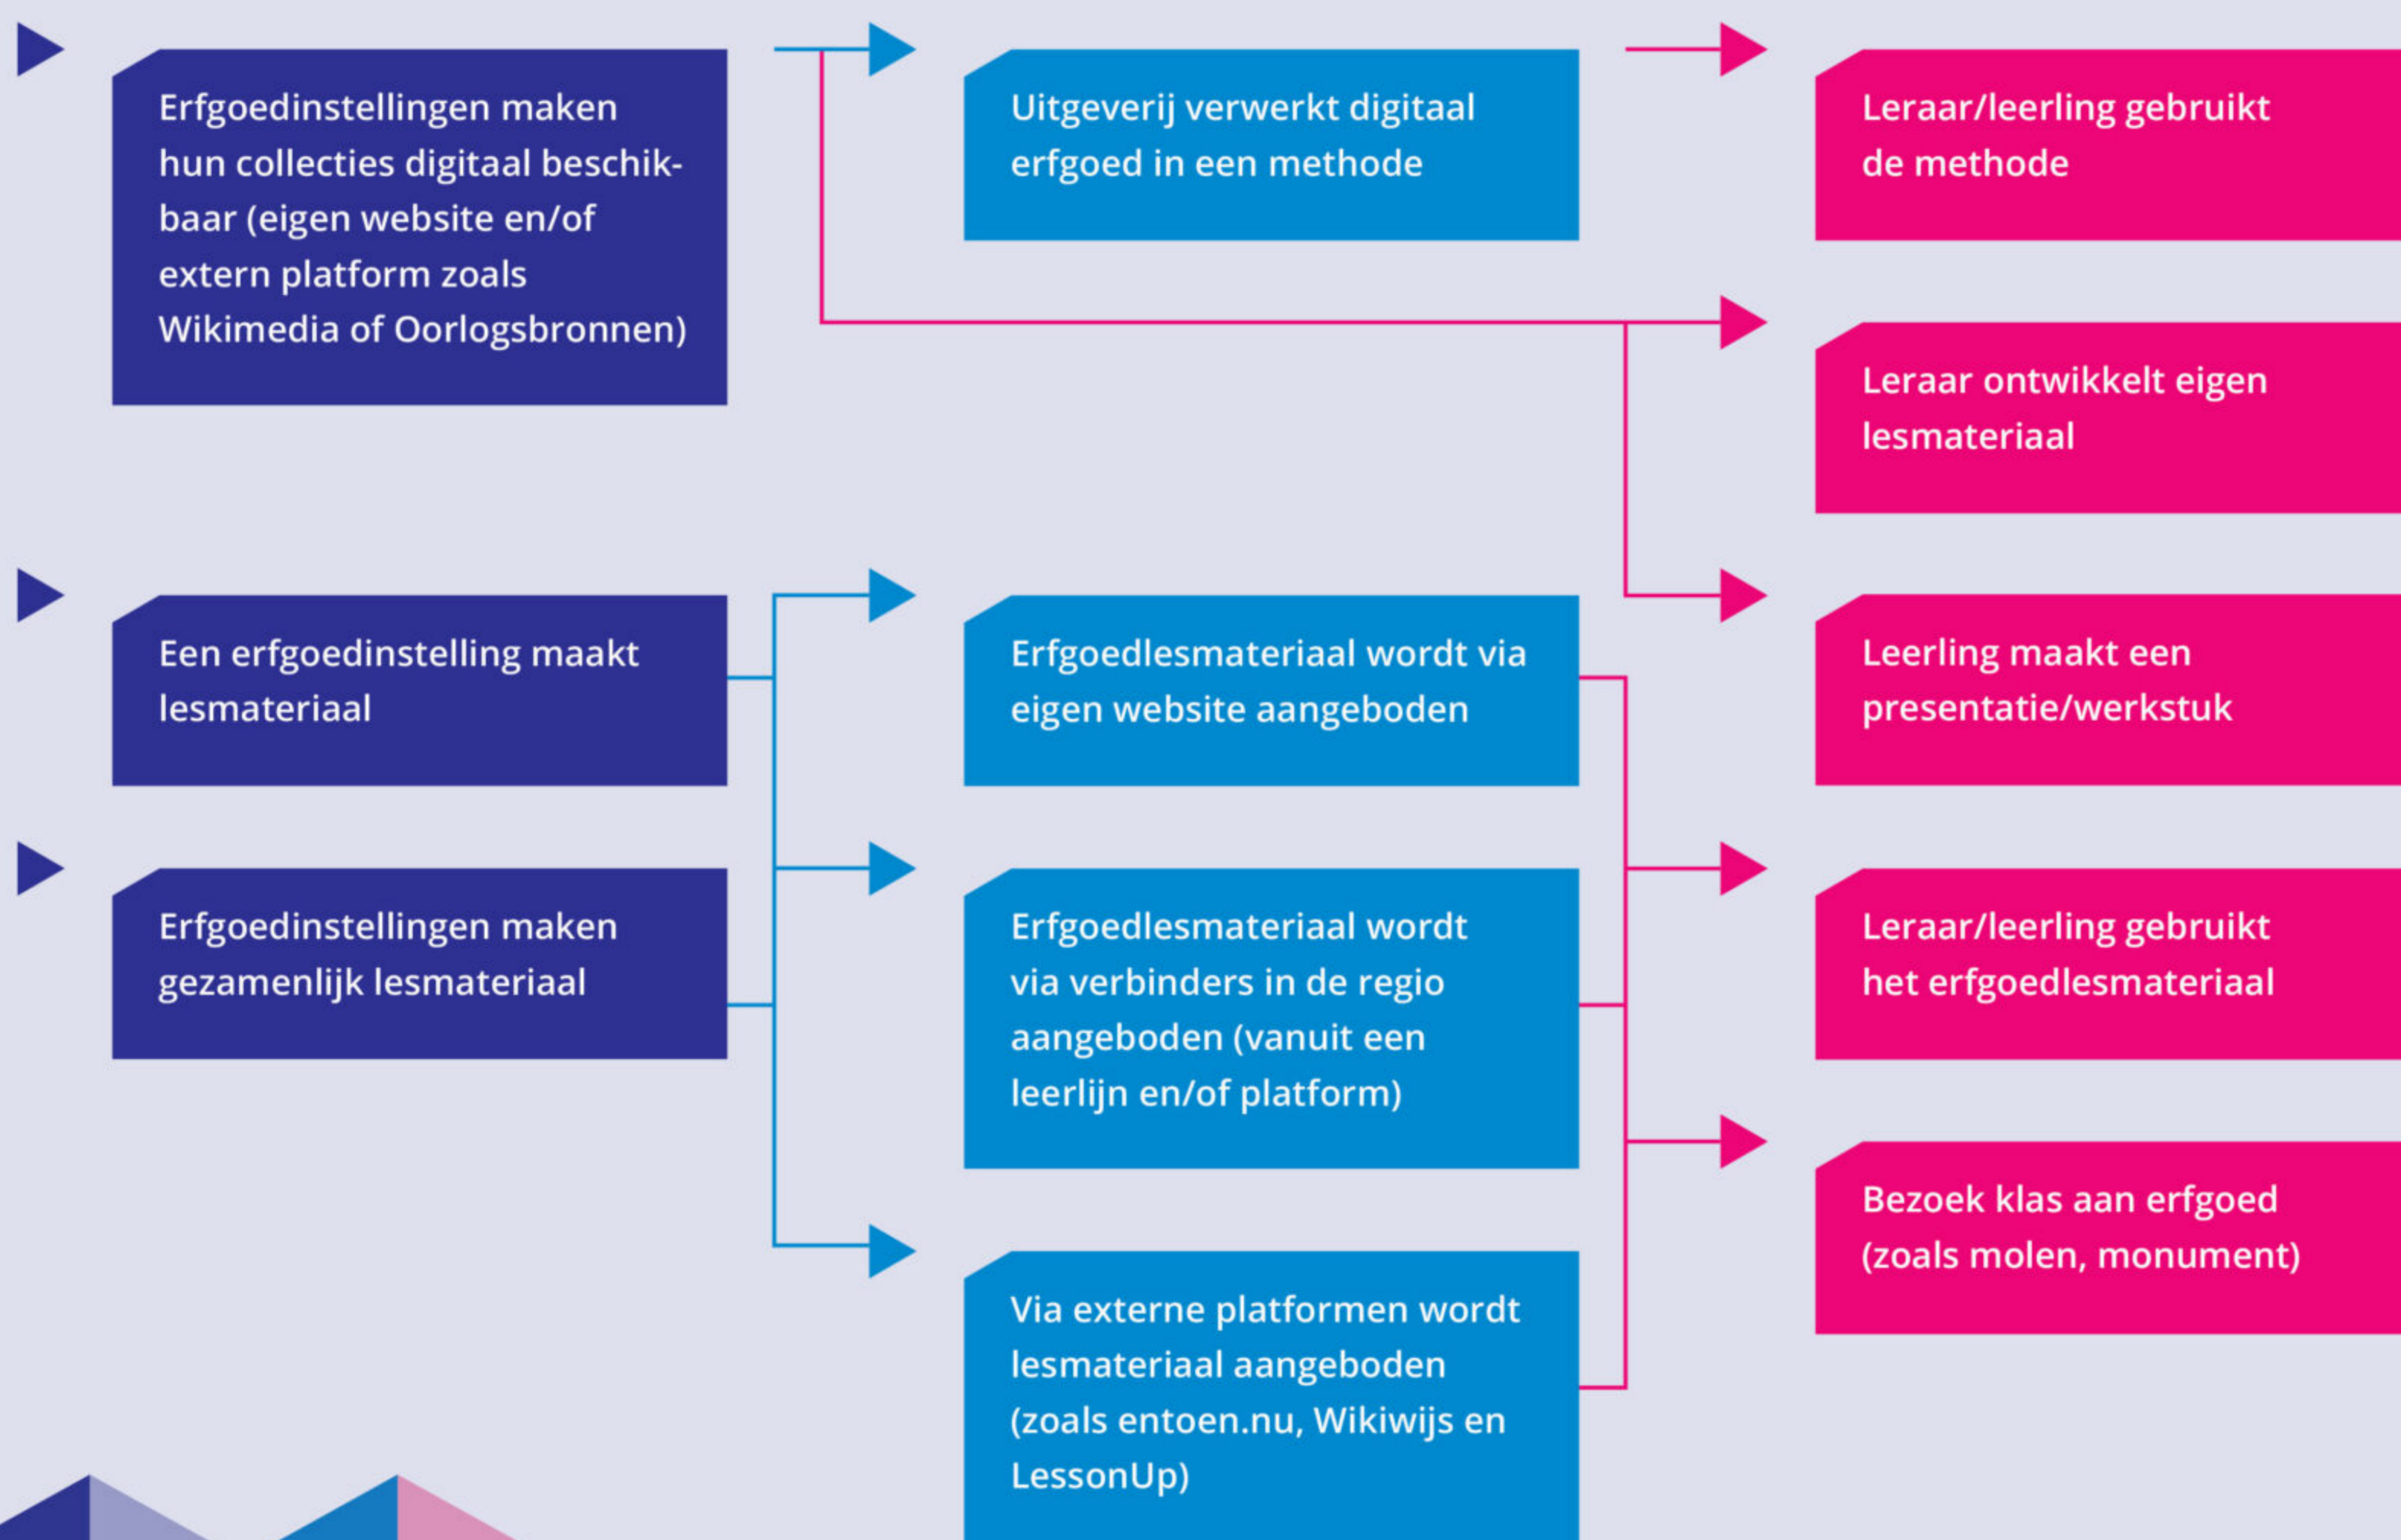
Erfgoedinstellingen maken hun collecties digitaal beschikbaar (eigen website en/of extern platform zoals Wikimedia of Oorlogsbronnen)

Een erfgoedinstelling maakt lesmateriaal

Erfgoedinstellingen maken gezamenlijk lesmateriaal

Uitgeverij verwerkt digitaal erfgoed in een methode

Erfgoedlesmateriaal wordt via eigen website aangeboden

Erfgoedlesmateriaal wordt via verbinders in de regio aangeboden (vanuit een leerlijn en/of platform)

Via externe platformen wordt lesmateriaal aangeboden (zoals entoen.nu, Wikiwijs en LessonUp)

Leraar/leerling gebruikt de methode

Leraar ontwikkelt eigen lesmateriaal

Leerling maakt een presentatie/werkstuk

Leraar/leerling gebruikt het erfgoedlesmateriaal

Bezoek klas aan erfgoed (zoals molen, monument)